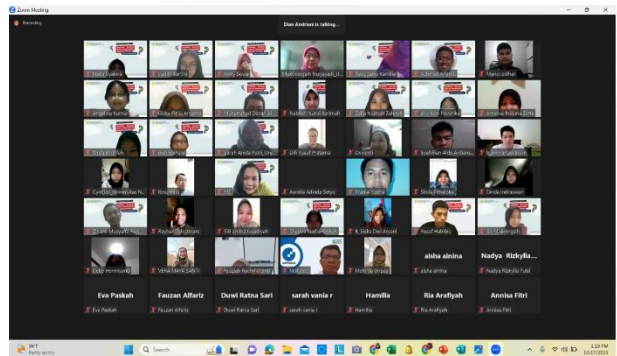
Zoom Meeting

Recording

Dian Andriani is talking...

Muthmainnah Nurjannah_U...

Sarah Amelia Fathi_Uni...

DR Yusuf Pratama

Cynthia Stevani...

Annisa Adinda Setyo

Shelly Mahosta

Dindo Indrawan

Yusuf Habibie

VERA MAYA SARI

Maharani

aisha ainina

Nadya Rizkylla...

aisha ainina

Nadya Rizkylla Putri

Eva Paskah

Fauzan Alfariz

Duwi Ratna Sari

sarah vania r

Hamilia

Ria Arafiyah

Annisa Fitri

Eva Paskah

Fauzan Alfariz

Duwi Ratna Sari

sarah vania r

Hamilia

Ria Arafiyah

Annisa Fitri

Search

1:10 PM
10/17/2023